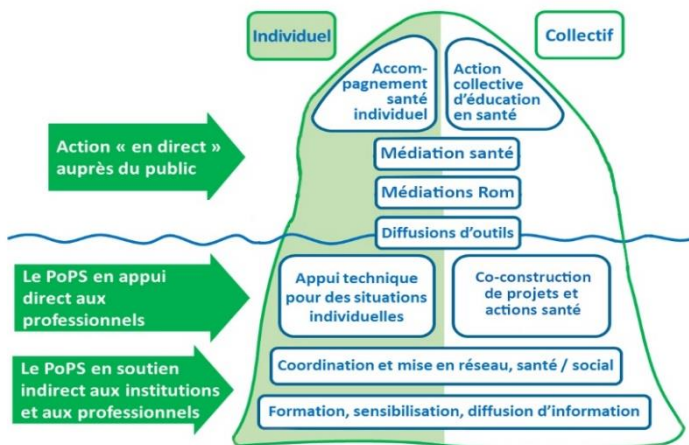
Individuel

Collectif

Accompagnement santé individuel

Action collective d'éducation en santé

Action « en direct » auprès du public

Médiation santé

Médiations Rom

Diffusions d'outils

Le PoPS en appui direct aux professionnels

Appui technique pour des situations individuelles

Co-construction de projets et actions santé

Le PoPS en soutien indirect aux institutions et aux professionnels

Coordination et mise en réseau, santé / social

Formation, sensibilisation, diffusion d'information